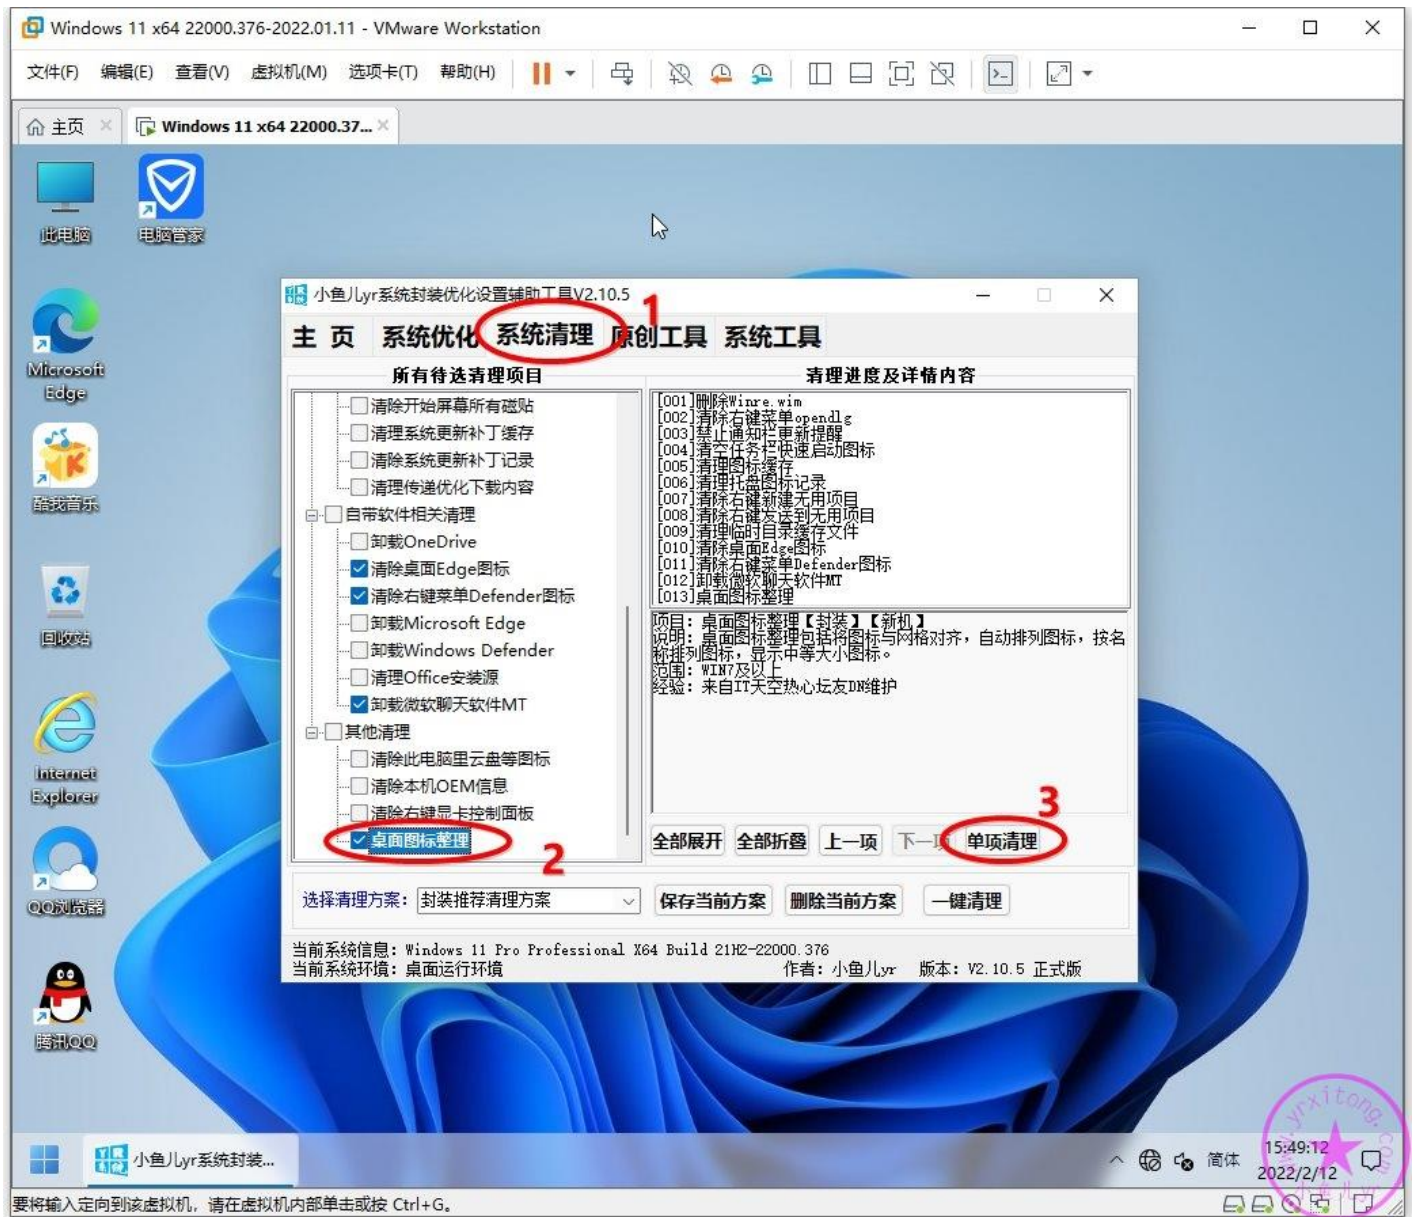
Windows 11 x64 22000.376-2022.01.11 - VMware Workstation

文件(F) 编辑(E) 查看(V) 虚拟机(M) 选项卡(T) 帮助(H)

主页 Windows 11 x64 22000.37...

此电脑 电脑管家

Microsoft Edge

酷我音乐

回收站

Internet Explorer

QQ浏览器

腾讯QQ

小鱼儿yr系统封装优化设置辅助工具V2.10.5

主 页 系统优化 系统清理 原创工具 系统工具

1

所有待选清理项目

清除开始屏幕所有磁贴
清理系统更新补丁缓存
清除系统更新补丁记录
清理传递优化下载内容
自带软件相关清理
卸载OneDrive
清除桌面Edge图标
清除右键菜单Defender图标
卸载Microsoft Edge
卸载Windows Defender
清理Office安装源
卸载微软聊天软件MT
其他清理
清除此电脑里云盘等图标
清除本机OEM信息
清除右键显卡控制面板
桌面图标整理

2

清理进度及详情内容

[001]删除Winre.wim
[002]清除右键菜单opendlg
[003]禁止通知栏更新提醒
[004]清空任务栏快速启动图标
[005]清理图标缓存
[006]清理托盘图标记录
[007]清除右键新建无用项目
[008]清除右键发送到无用项目
[009]清理临时目录缓存文件
[010]清除桌面Edge图标
[011]清除右键菜单Defender图标
[012]卸载微软聊天软件MT
[013]桌面图标整理

项目：桌面图标整理【封装】【新机】
说明：桌面图标整理包括将图标与网格对齐，自动排列图标，按名称排列图标，显示中等大小图标。
范围：WIN7及以上
经验：来自IT天空热心坛友DN维护

3

全部展开 全部折叠 上一项 下一项 单项清理

选择清理方案：封装推荐清理方案 保存当前方案 删除当前方案 一键清理

当前系统信息：Windows 11 Pro Professional X64 Build 21H2-22000.376
当前系统环境：桌面运行环境 作者：小鱼儿yr 版本：V2.10.5 正式版

小鱼儿yr系统封装...

简体 15:49:12 2022/2/12

要将输入定向到该虚拟机，请在虚拟机内部单击或按 Ctrl+G。

yrxitong.com